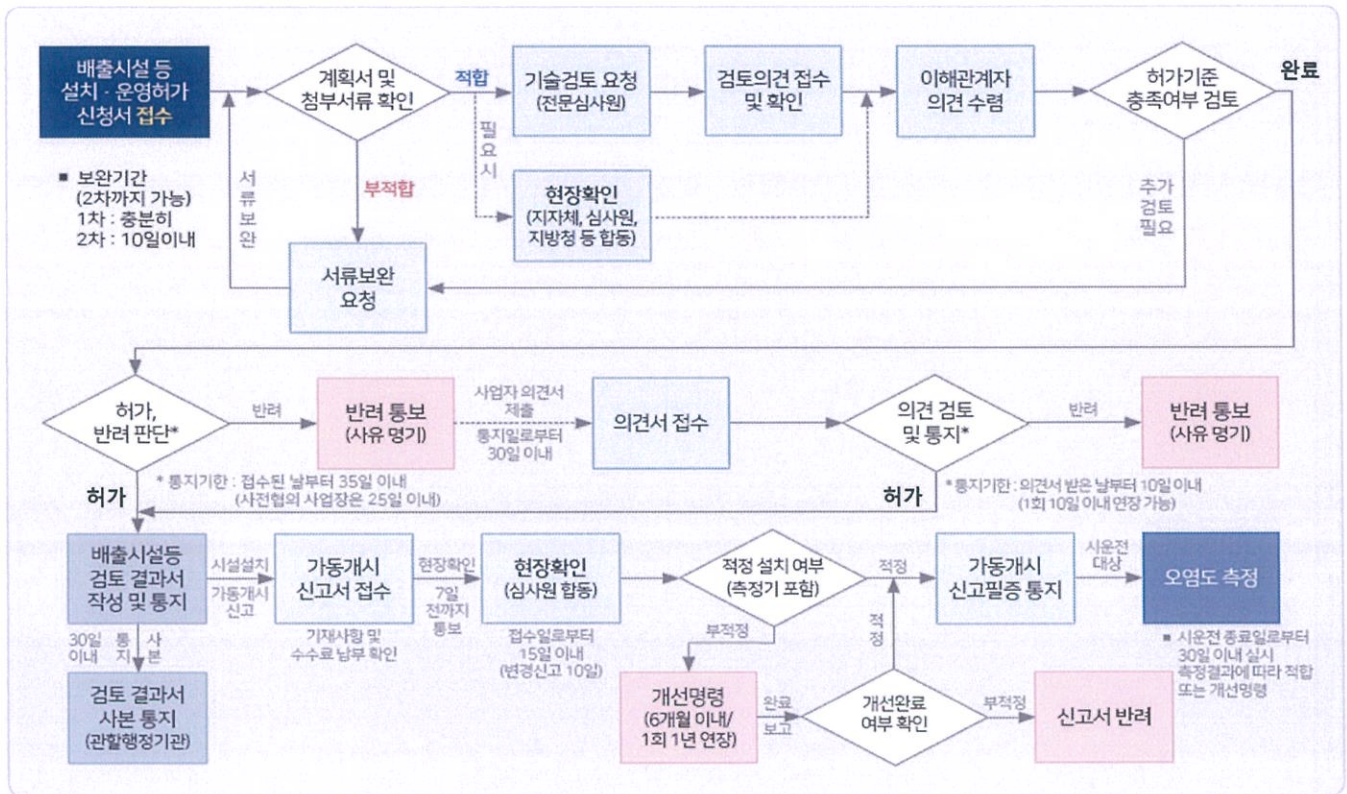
배출시설 등 설치 · 운영허가 신청서 접수

■ 보완기간 (2차까지 가능) 1차 : 충분히 2차 : 10일이내

계획서 및 첨부서류 확인

적합

필요시

부적합

서류보완

서류보완 요청

기술검토 요청 (전문심사원)

검토의견 접수 및 확인

현장확인 (지자체, 심사원, 지방청 등 합동)

이해관계자 의견 수렴

허가기준 충족여부 검토

완료

추가 검토 필요

허가, 반려 판단*

반려

반려 통보 (사유 명기)

사업자 의견서 제출 통지일로부터 30일 이내

의견서 접수

의견 검토 및 통지*

반려

반려 통보 (사유 명기)

* 통지기한 : 접수된 날부터 35일 이내 (사전협의 사업장은 25일 이내)

허가

* 통지기한 : 의견서 받은 날부터 10일 이내 (1회 10일 이내 연장 가능)

허가

배출시설등 검토 결과서 작성 및 통지

시설설치

가동개시 신고

가동개시 신고서 접수

기재사항 및 수수료 납부 확인

현장확인

7일 전까지 통보

현장확인 (심사원 합동)

접수일로부터 15일 이내 (변경신고 10일)

적정 설치 여부 (측정기 포함)

적정

가동개시 신고필증 통지

시운전 대상

오염도 측정

■ 시운전 종료일로부터 30일 이내 실시 측정결과에 따라 적합 또는 개선명령

30일 이내

통지

사본

검토 결과서 사본 통지 (관할행정기관)

부적정

개선명령 (6개월 이내/ 1회 1년 연장)

완료 보고

개선완료 여부 확인

적정

부적정

신고서 반려